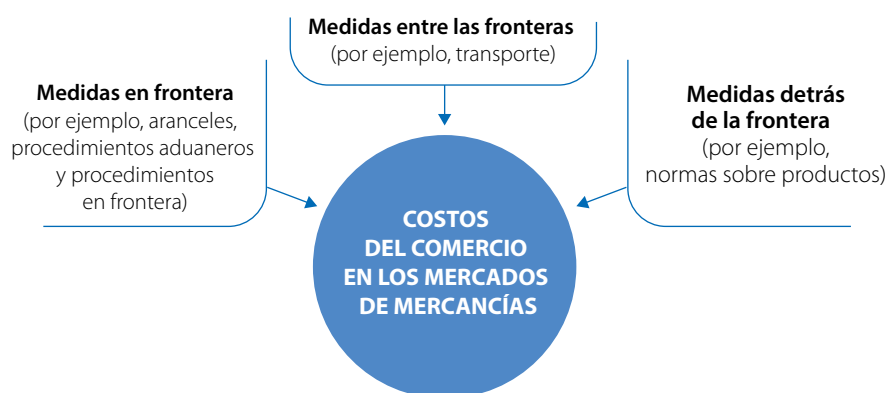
Medidas entre las fronteras
(por ejemplo, transporte)

Medidas en frontera
(por ejemplo, aranceles, procedimientos aduaneros y procedimientos en frontera)

Medidas detrás de la frontera
(por ejemplo, normas sobre productos)

COSTOS DEL COMERCIO EN LOS MERCADOS DE MERCANCÍAS